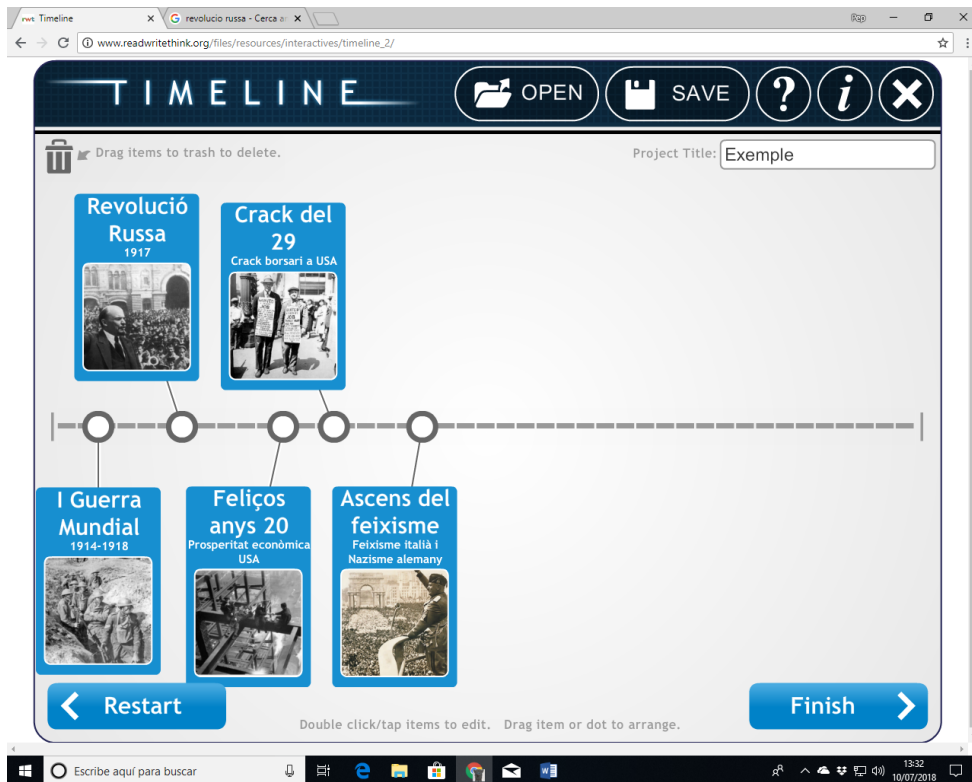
rwt Timeline ×
G revolucio russa - Cerca a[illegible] ×
Pep
www.readwritethink.org/files/resources/interactives/timeline_2/

TIMELINE
OPEN
SAVE
?
i

Drag items to trash to delete.
Project Title: Exemple

Revolució Russa
1917

Crack del 29
Crack borsari a USA

I Guerra Mundial
1914-1918

Feliços anys 20
Prosperitat econòmica USA

Ascens del feixisme
Feixisme italià i Nazisme alemany

Restart
Double click/tap items to edit. Drag item or dot to arrange.
Finish

Escribe aquí para buscar
13:32
10/07/2018